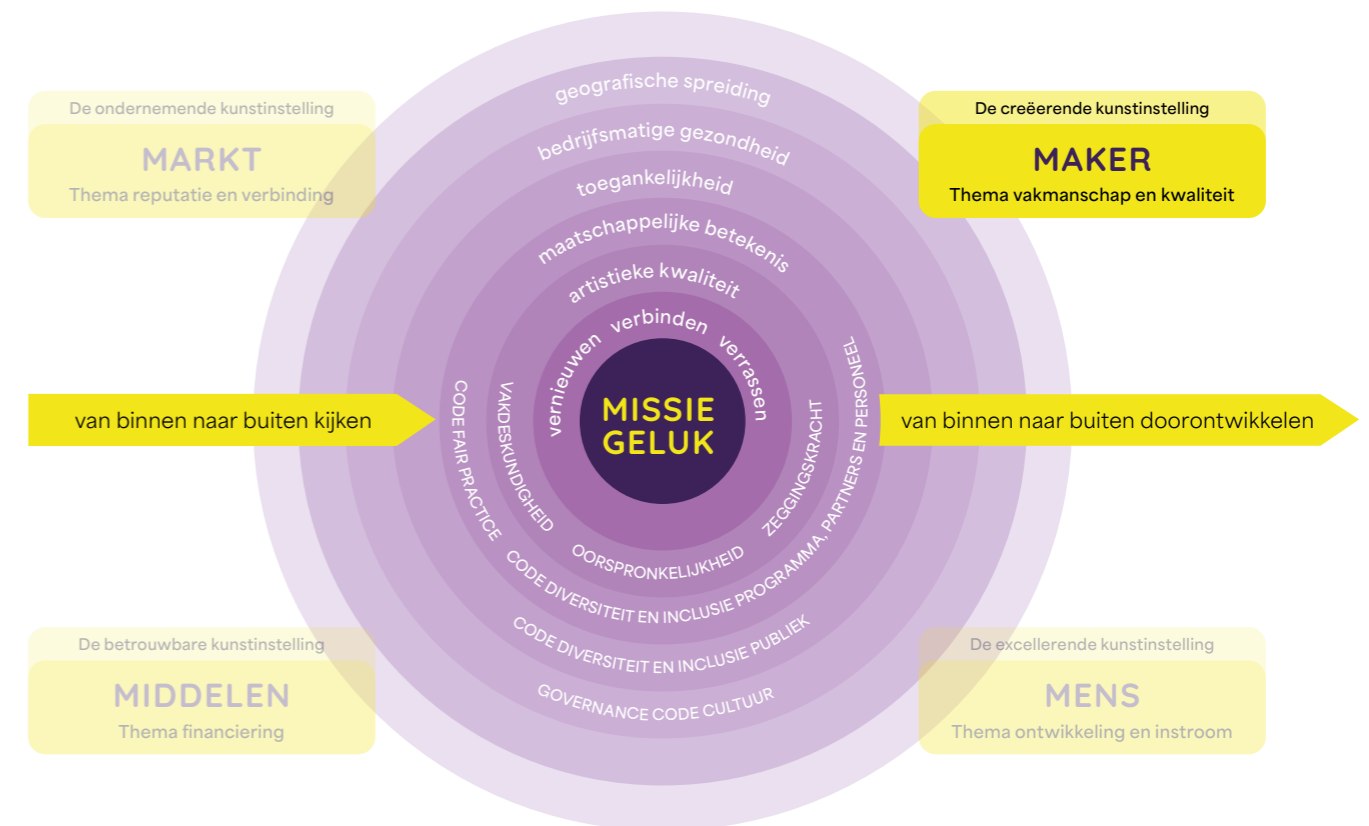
De ondernemende kunstinstelling
MARKT
Thema reputatie en verbinding

De creëerende kunstinstelling
MAKER
Thema vakmanschap en kwaliteit

geografische spreiding
bedrijfsmatige gezondheid
toegankelijkheid
maatschappelijke betekenis
artistieke kwaliteit
vernieuwen verbinden verrassen
MISSIE
GELUK

van binnen naar buiten kijken
van binnen naar buiten doorontwikkelen

CODE FAIR PRACTICE
VAKDESKUNDIGHEID
ZEGGINGSKRACHT
CODE DIVERSITEIT EN INCLUSIE PROGRAMMA, PARTNERS EN PERSONEEL
OORSPRONKELIJKHEID
CODE DIVERSITEIT EN INCLUSIE PUBLIEK
GOVERNANCE CODE CULTUUR

De betrouwbare kunstinstelling
MIDDELEN
Thema financiering

De excellerende kunstinstelling
MENS
Thema ontwikkeling en instroom